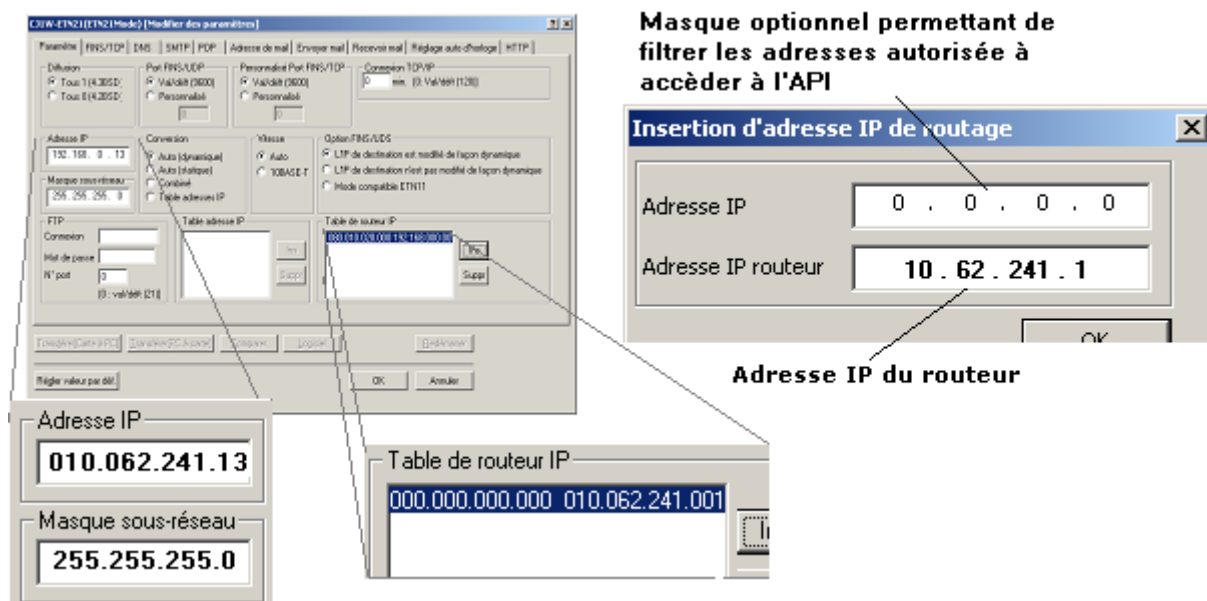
CJ1W-ETN21(ETN21Mode) [Modifier des paramètres]

Paramètre | FINS/TCP | DNS | SMTP | POP | Adresse de mail | Envoyer mail | Recevoir mail | Réglage auto d'horloge | HTTP

Diffusion
Tous 1(4.3BSD)
Tous 0(4.2BSD)

Port FINS/UDP
Val/déf (9600)
Personnalisé

Personnalisé Port FINS/TCP
Val/déf (9600)
Personnalisé

Connexion TCP/IP
0 min. (0: Val/déf (120))

Adresse IP
192.168. 0 . 13

Masque sous-réseau
255.255.255. 0

Conversion
Auto (dynamique)
Auto (statique)
Combiné
Table adresse IP

Vitesse
Auto
10BASE-T

Option FINS/UDS
L'IP de destination est modifié de façon dynamique
L'IP de destination n'est pas modifié de façon dynamique
Mode compatible ETN11

FTP
Connexion
Mot de passe
N° port 0
(0 : val/déf (21))

Table adresse IP
Ins
Suppr

Table de routeur IP
000.010.020.000 192.168.000.00
Ins
Suppr

Transférer[Carte à PC] Transférer[PC à carte] Comparer Logiciel Redémarrer

Régler valeur par déf. OK Annuler

Masque optionnel permettant de filtrer les adresses autorisée à accèder à l'API

Insertion d'adresse IP de routage

Adresse IP 0 . 0 . 0 . 0

Adresse IP routeur 10 . 62 . 241 . 1

OK

Adresse IP du routeur

Adresse IP
010.062.241.13

Masque sous-réseau
255.255.255.0

Table de routeur IP
000.000.000.000 010.062.241.001
In